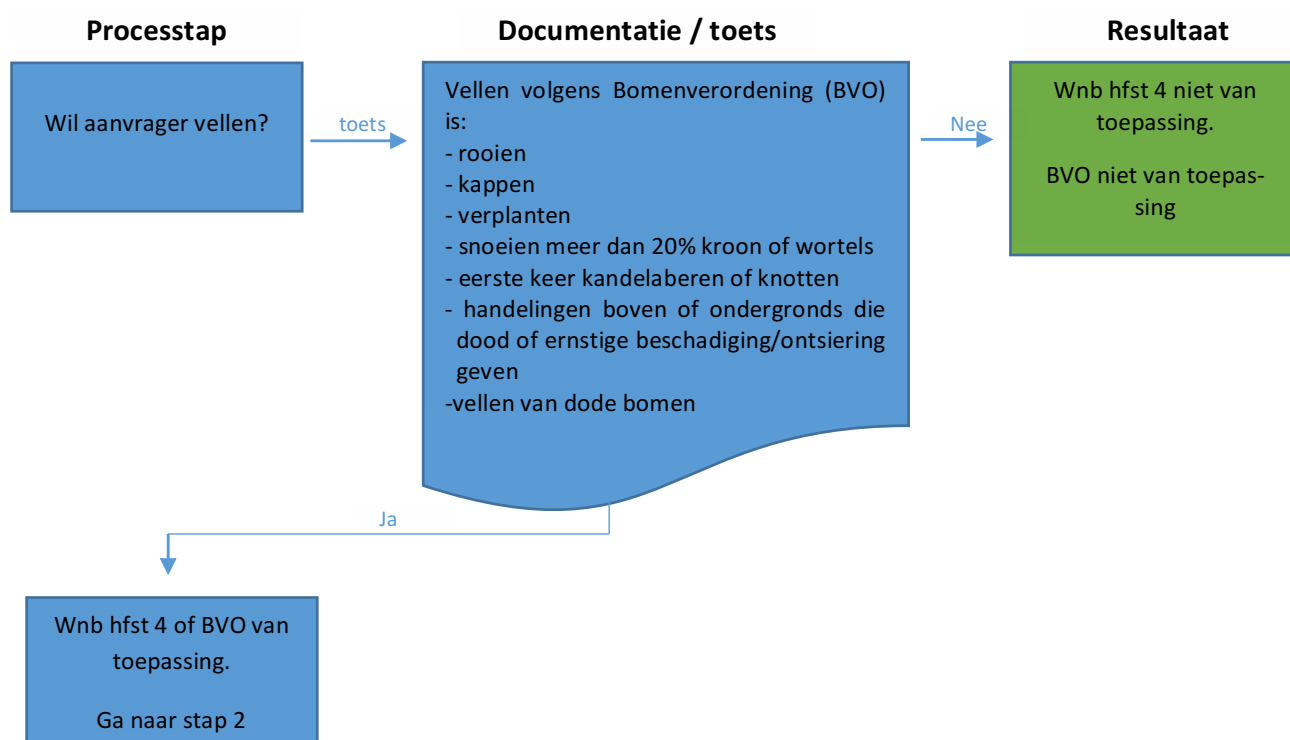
Processtap

Documentatie / toets

Resultaat

Wil aanvrager vellen?

toets

Vellen volgens Bomenverordening (BVO) is:
- rooien
- kappen
- verplanten
- snoeien meer dan 20% kroon of wortels
- eerste keer kandelaberen of knotten
- handelingen boven of ondergronds die dood of ernstige beschadiging/ontsiering geven
-vellen van dode bomen

Nee

Wnb hfst 4 niet van toepassing.

BVO niet van toepassing

Ja

Wnb hfst 4 of BVO van toepassing.

Ga naar stap 2